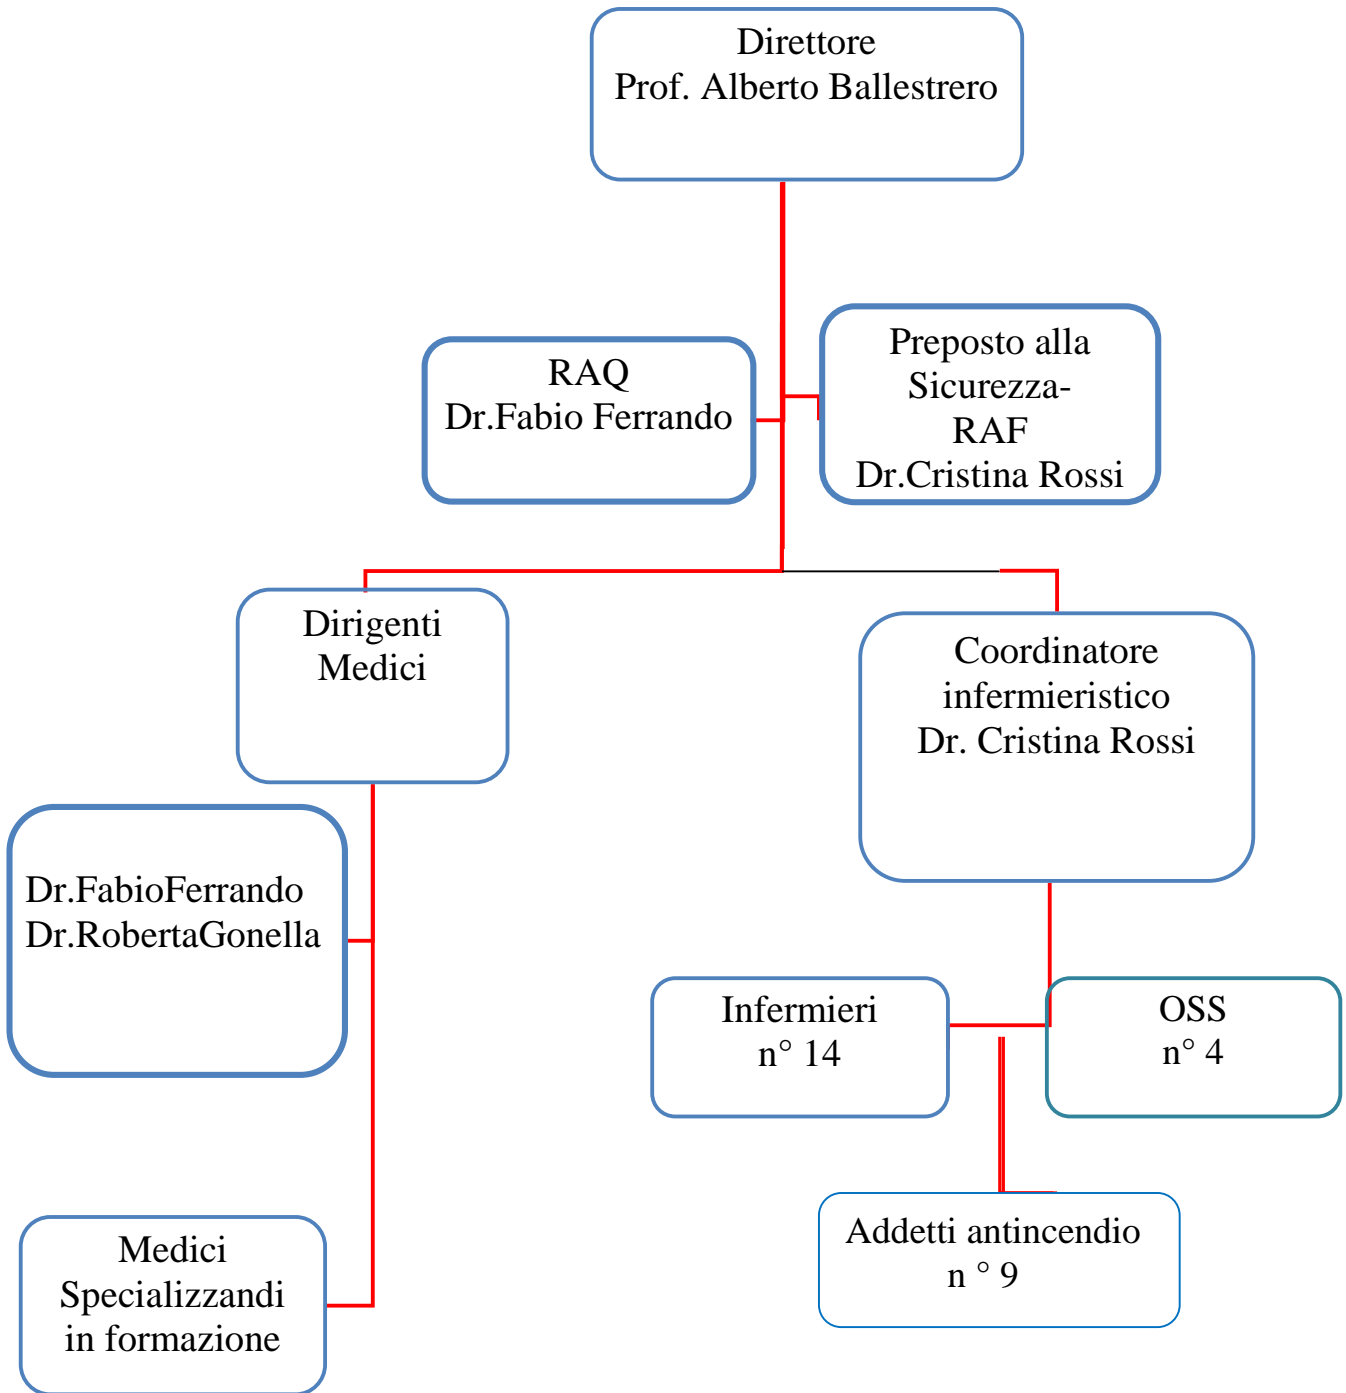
Direttore
Prof. Alberto Ballestrero

RAQ
Dr.Fabio Ferrando

Preposto alla Sicurezza-
RAF
Dr.Cristina Rossi

Dirigenti Medici

Coordinatore infermieristico
Dr. Cristina Rossi

Dr.FabioFerrando
Dr.RobertaGonella

Infermieri
n° 14

OSS
n° 4

Addetti antincendio
n ° 9

Medici Specializzandi in formazione